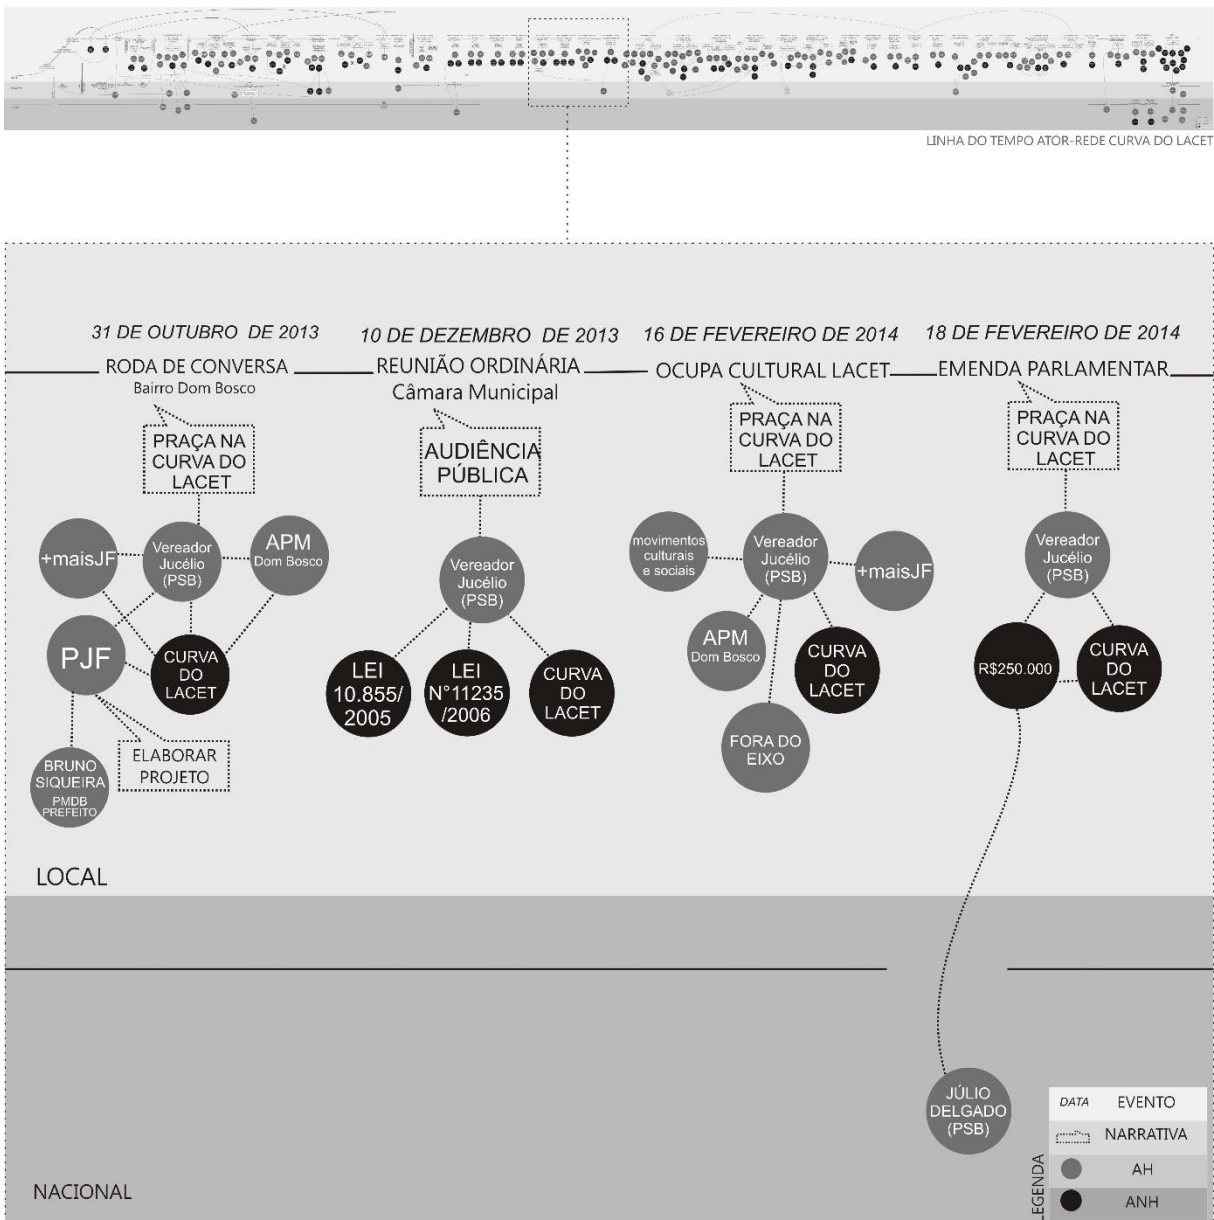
LINHA DO TEMPO ATOR-REDE CURVA DO LACET

31 DE OUTUBRO DE 2013
RODA DE CONVERSA
Bairro Dom Bosco
PRAÇA NA CURVA DO LACET
+maisJF
Vereador Jucélio (PSB)
APM Dom Bosco
PJF
CURVA DO LACET
BRUNO SIQUEIRA PMDB PREFEITO
ELABORAR PROJETO

10 DE DEZEMBRO DE 2013
REUNIÃO ORDINÁRIA
Câmara Municipal
AUDIÊNCIA PÚBLICA
Vereador Jucélio (PSB)
LEI 10.855/ 2005
LEI N°11235 /2006
CURVA DO LACET

16 DE FEVEREIRO DE 2014
OCUPA CULTURAL LACET
PRAÇA NA CURVA DO LACET
movimentos culturais e sociais
Vereador Jucélio (PSB)
+maisJF
APM Dom Bosco
CURVA DO LACET
FORA DO EIXO

18 DE FEVEREIRO DE 2014
EMENDA PARLAMENTAR
PRAÇA NA CURVA DO LACET
Vereador Jucélio (PSB)
R$250.000
CURVA DO LACET

LOCAL

JÚLIO DELGADO (PSB)

NACIONAL

| DATA | EVENTO |
|---|---|
| | NARRATIVA |
| | AH |
| | ANH |

LEGENDA